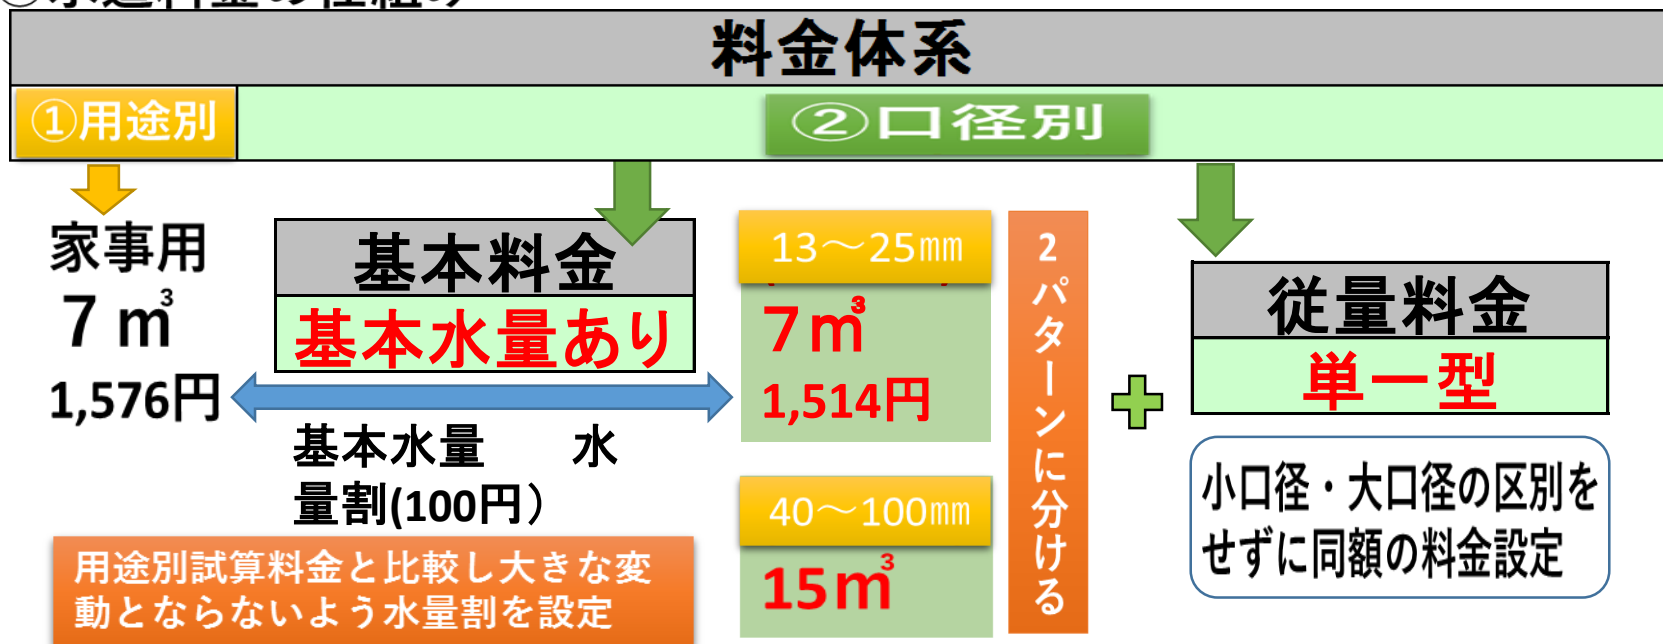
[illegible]

料金体系

①用途別

②口径別

家事用

7 ㎥

1,576円

基本料金

基本水量あり

基本水量　水量割(100円）

用途別試算料金と比較し大きな変動とならないよう水量割を設定

13～25㎜

7㎥

1,514円

40～100㎜

15㎥

2パターンに分ける

＋

従量料金

単一型

小口径・大口径の区別をせずに同額の料金設定